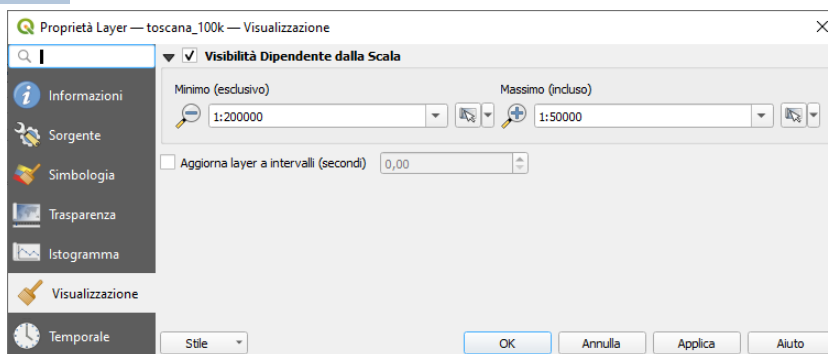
Proprietà Layer — toscana_100k — Visualizzazione

Informazioni
Sorgente
Simbologia
Trasparenza
Istogramma
Visualizzazione
Temporale

Visibilità Dipendente dalla Scala

Minimo (esclusivo)
1:200000

Massimo (incluso)
1:50000

Aggiorna layer a intervalli (secondi) 0,00

Stile
OK
Annulla
Applica
Aiuto